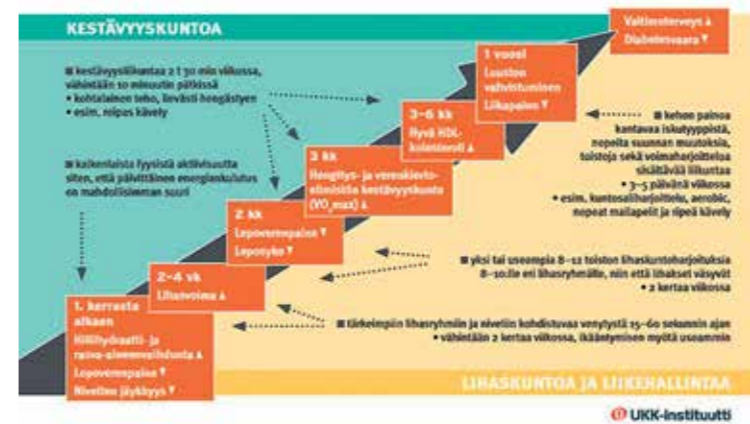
KESTÄVYYSKUNTOA

Valtimoterveys ▲ Diabetesvaara ▼

■ kestävyysliikuntaa 2 t 30 min viikossa, vähintään 10 minuutin pätkissä
• kohtalainen teho, lievästi hengästyen
• esim. reipas kävely

■ kaikenlaista fyysistä aktiivisuutta siten, että päivittäinen energiankulutus on mahdollisimman suuri

1 vuosi
Luuston vahvistuminen
Liikapaino ▼

3–6 kk
Hyvä HDL-kolesteroli ▲

3 kk
Hengitys- ja verenkiertoelimistön kestävyyskunto ($VO_2max$) ▲

2 kk
Lepoverenpaine ▼
Leposyke ▼

2–4 vk
Lihasvoima ▲

1. kerrasta alkaen
Hiilihydraatti- ja rasva-aineenvaihdunta ▲
Lepoverenpaine ▼
Nivelten jäykkyys ▼

■ kehon painoa kantavaa iskutyyppistä, nopeita suunnan muutoksia, loistoja sekä voimaharjoittelua sisältävää liikuntaa
• 3–5 päivänä viikossa
• esim. kuntosaliharjoittelu, aerobic, nopeat mailapelit ja ripeä kävely

■ yksi tai useampia 8–12 toiston lihaskuntoharjoituksia 8–10:lle eri lihasryhmälle, niin että lihakset väsyvät
• 2 kertaa viikossa

■ tärkeimpiin lihasryhmiin ja niveliin kohdistuvaa venyttelyä 15–60 sekunnin ajan
• vähintään 2 kertaa viikossa, ikääntymisen myötä useammin

LIHASKUNTOA JA LIIKEHALLINTAA

UKK-instituutti